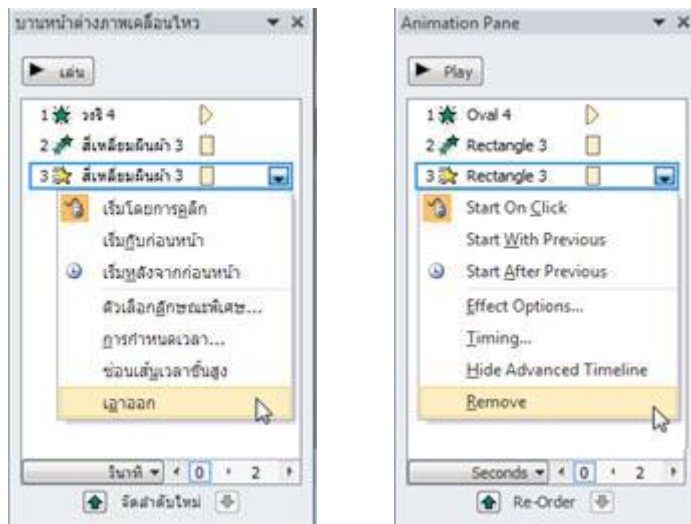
บานหน้าต่างภาพเคลื่อนไหว

เล่น

1 วงรี 4

2 สี่เหลี่ยมผืนผ้า 3

3 สี่เหลี่ยมผืนผ้า 3

เริ่มโดยการคลิก

เริ่มกับก่อนหน้า

เริ่มหลังจากก่อนหน้า

ตัวเลือกลักษณะพิเศษ...

การกำหนดเวลา...

ซ่อนเส้นเวลาขั้นสูง

เอาออก

วินาที 0 2

จัดลำดับใหม่

Animation Pane

Play

1 Oval 4

2 Rectangle 3

3 Rectangle 3

Start On Click

Start With Previous

Start After Previous

Effect Options...

Timing...

Hide Advanced Timeline

Remove

Seconds 0 2

Re-Order